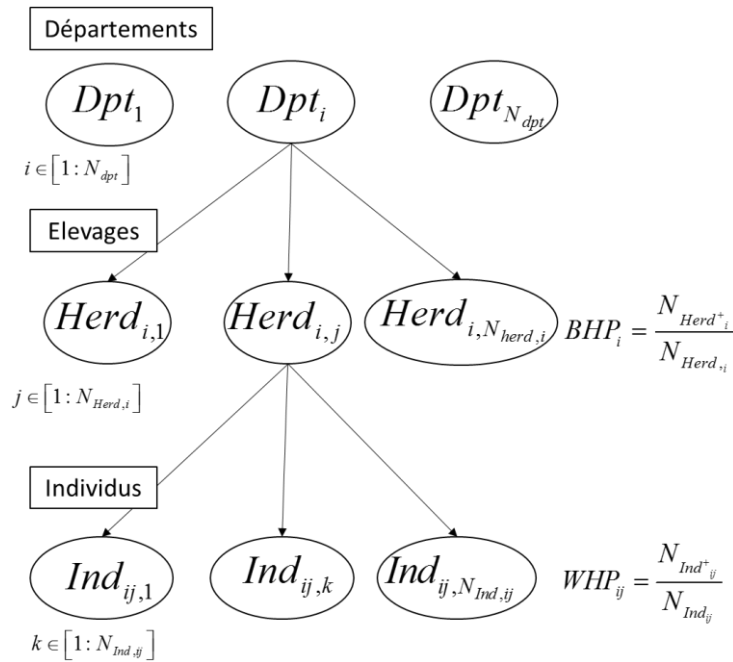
Départements

$Dpt_1$ $Dpt_i$ $Dpt_{N_{dpt}}$

$i \in \left[1 : N_{dpt}\right]$

Elevages

$Herd_{i,1}$ $Herd_{i,j}$ $Herd_{i,N_{herd,i}}$ $BHP_i = \frac{N_{Herd^+_i}}{N_{Herd_{,i}}}$

$j \in \left[1 : N_{Herd,i}\right]$

Individus

$Ind_{ij,1}$ $Ind_{ij,k}$ $Ind_{ij,N_{Ind,ij}}$ $WHP_{ij} = \frac{N_{Ind^+_{ij}}}{N_{Ind_{ij}}}$

$k \in \left[1 : N_{Ind,ij}\right]$